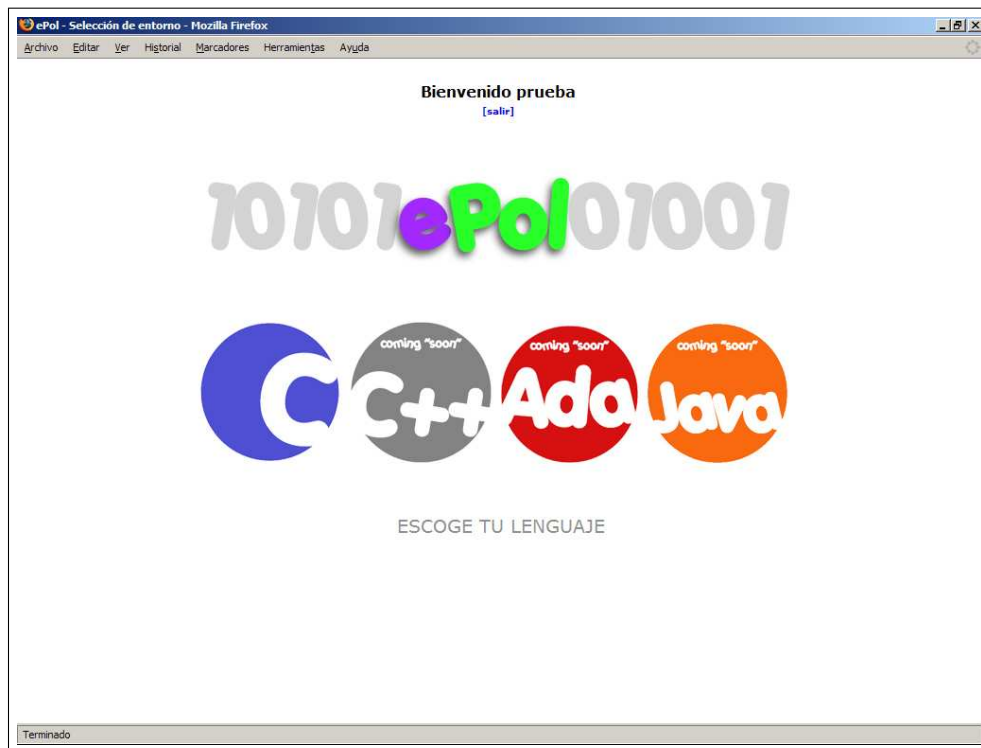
ePol - Selección de entorno - Mozilla Firefox

Archivo Editar Ver Historial Marcadores Herramientas Ayuda

Bienvenido prueba
[salir]

10101ePol01001

C

coming "soon"
C++

coming "soon"
Ada

coming "soon"
Java

ESCOGE TU LENGUAJE

Terminado